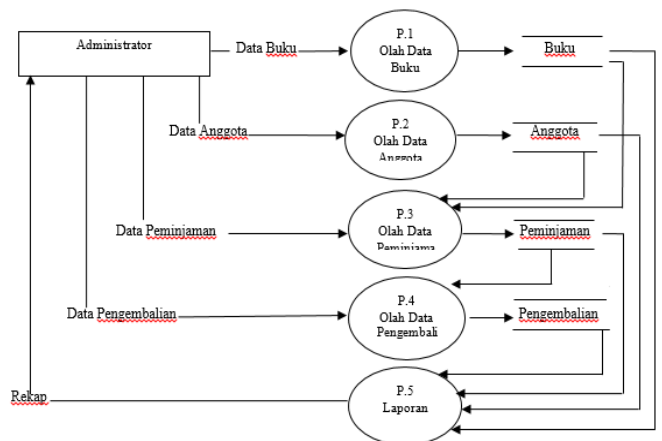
Administrator

Data Buku

P.1
Olah Data
Buku

Buku

Data Anggota

P.2
Olah Data
Anggota

Anggota

Data Peminjaman

P.3
Olah Data
Peminjama

Peminjaman

Data Pengembalian

P.4
Olah Data
Pengembali

Pengembalian

Rekap

P.5
Laporan